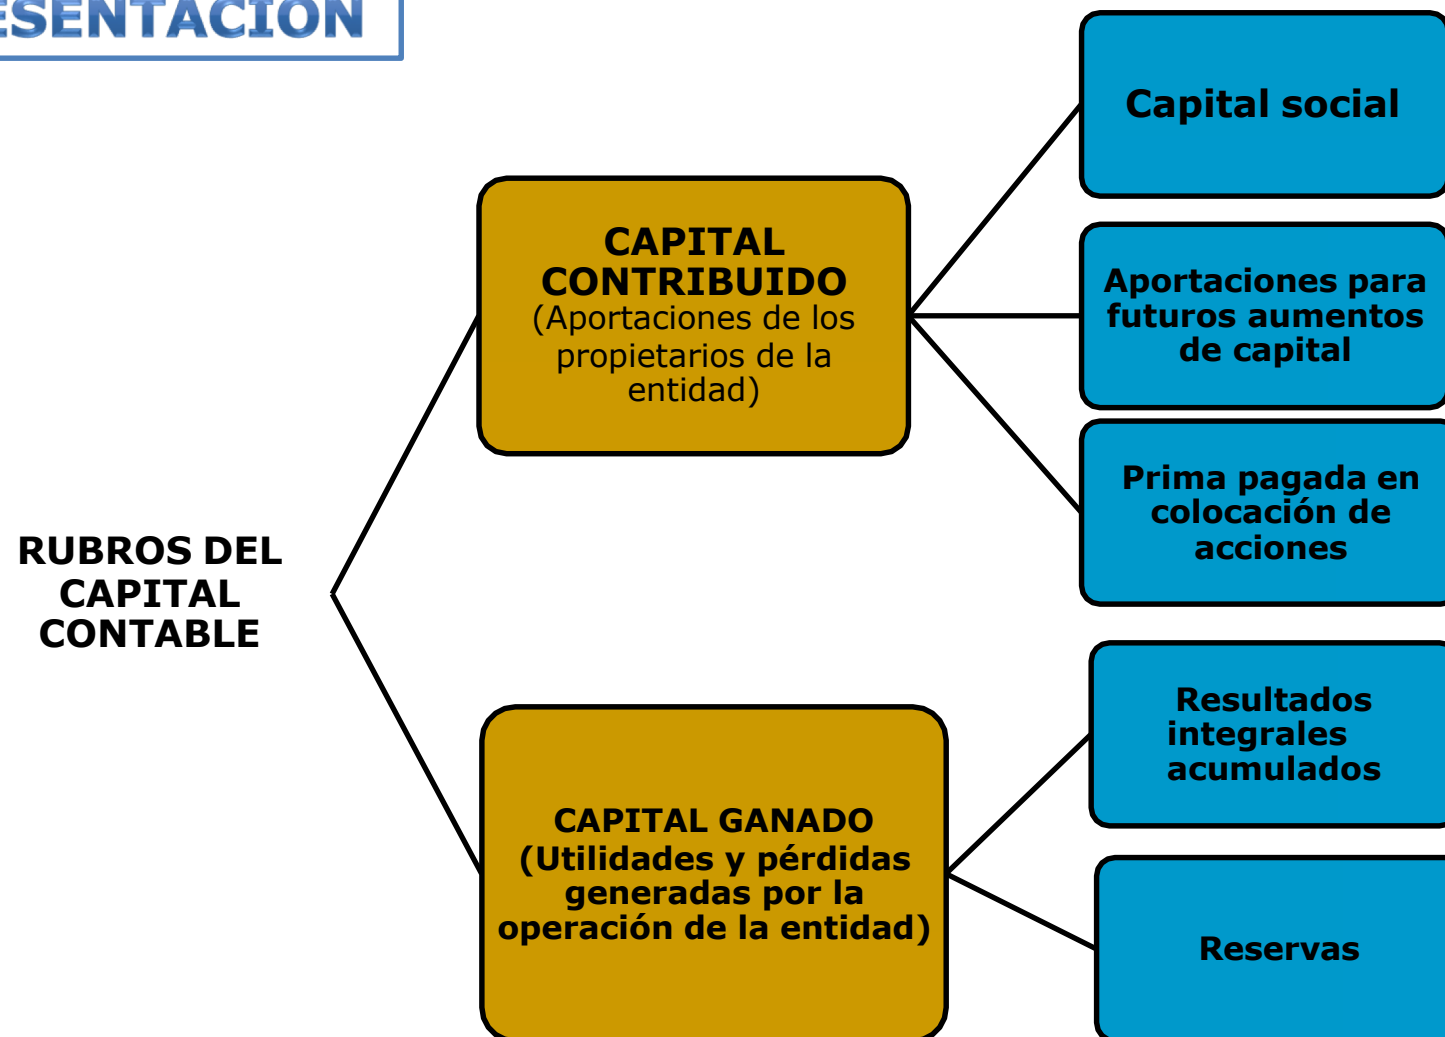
ESENTACION

RUBROS DEL CAPITAL CONTABLE

CAPITAL CONTRIBUIDO (Aportaciones de los propietarios de la entidad)

Capital social

Aportaciones para futuros aumentos de capital

Prima pagada en colocación de acciones

CAPITAL GANADO (Utilidades y pérdidas generadas por la operación de la entidad)

Resultados integrales acumulados

Reservas